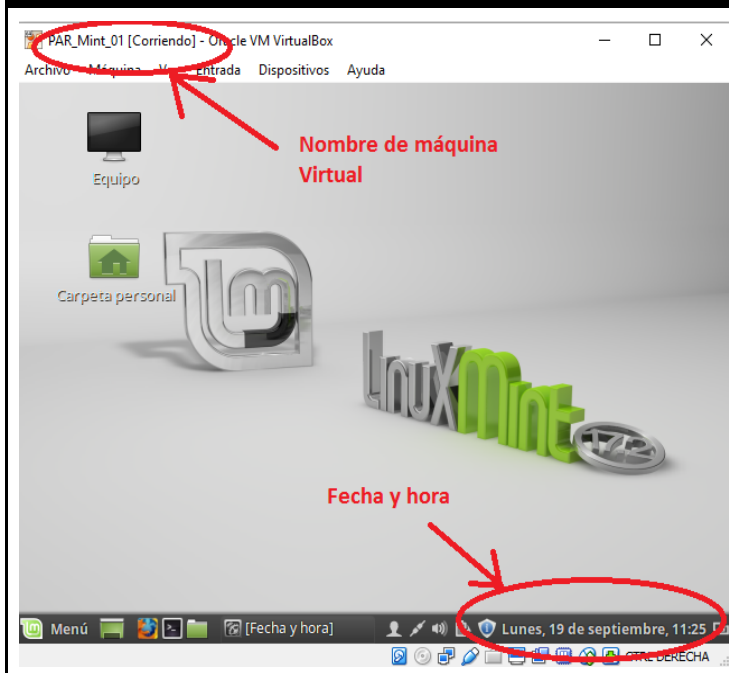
PAR_Mint_01 [Corriendo] - Oracle VM VirtualBox

Archivo Máquina Ver Entrada Dispositivos Ayuda

Nombre de máquina Virtual

Equipo

Carpeta personal

LinuxMint 17.2

Fecha y hora

Menú [Fecha y hora] Lunes, 19 de septiembre, 11:25

CTRL DERECHA